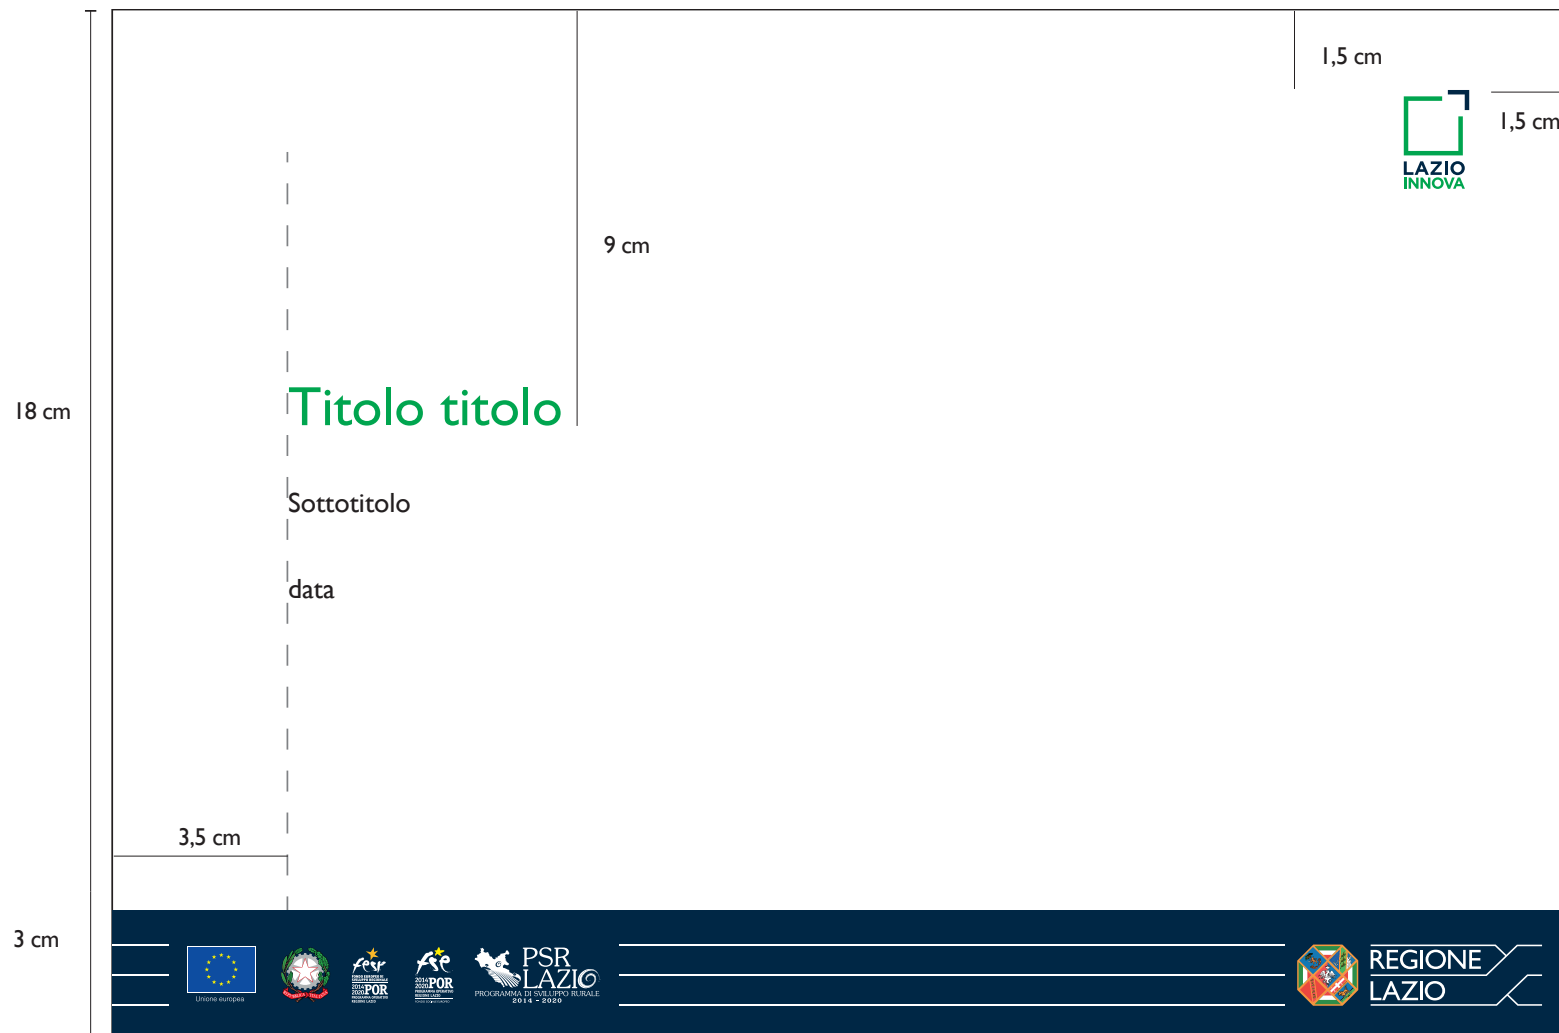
1,5 cm

1,5 cm

LAZIO
INNOVA

9 cm

18 cm

Titolo titolo

Sottotitolo

data

3,5 cm

3 cm

Unione europea

fesr
2014 2020 POR

fse
2014 2020 POR

PSR
LAZIO
PROGRAMMA DI SVILUPPO RURALE
2014 - 2020

REGIONE
LAZIO